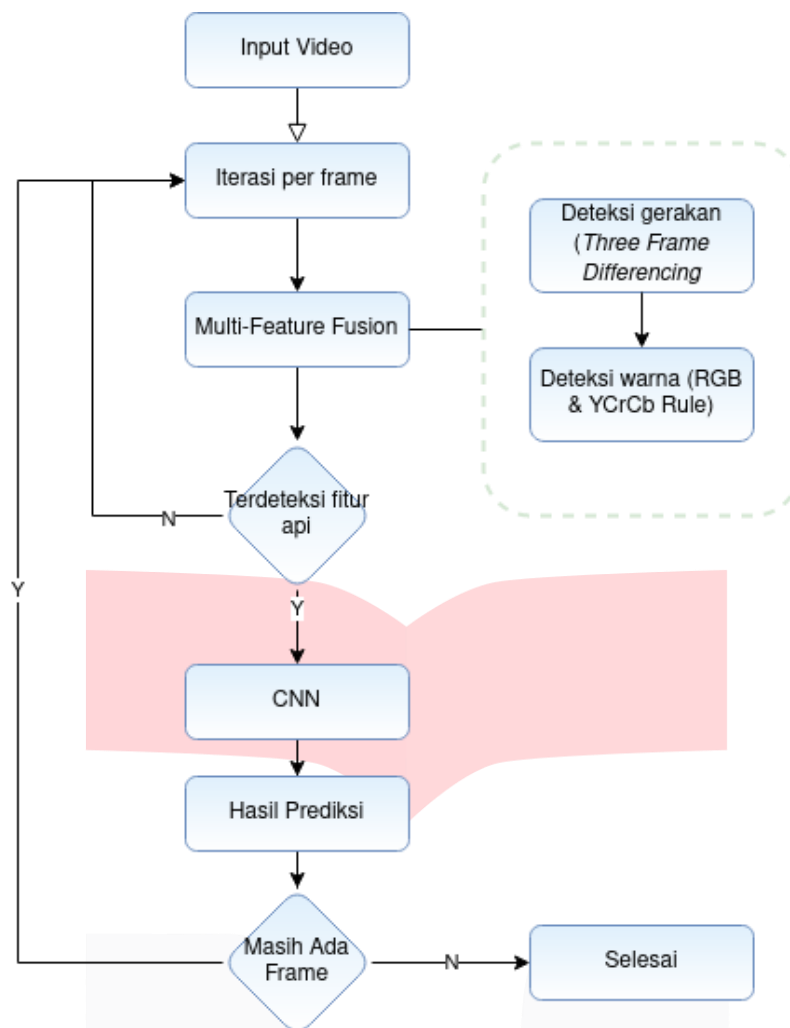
Input Video

Iterasi per frame

Deteksi gerakan (*Three Frame Differencing*

Multi-Feature Fusion

Deteksi warna (RGB & YCrCb Rule)

Terdeteksi fitur api

N

Y

Y

CNN

Hasil Prediksi

Masih Ada Frame

N

Selesai